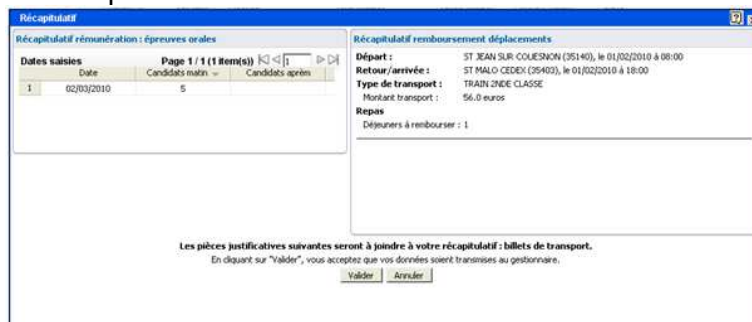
Récapitulatif

Récapitulatif rémunération : épreuves orales

Dates saisies

Page 1 / 1 (1 item(s))

1

| | Date | Candidats matin | Candidats après |
|---|---|---|---|
| 1 | 02/03/2010 | 5 | |

Récapitulatif remboursement déplacements

Départ : ST JEAN SUR COUESNON (35140), le 01/02/2010 à 08:00
Retour/arrivée : ST MALO CEDEX (35403), le 01/02/2010 à 18:00
Type de transport : TRAIN 2NDE CLASSE
Montant transport : 56.0 euros
Repas
Déjeuners à rembourser : 1

Les pièces justificatives suivantes seront à joindre à votre récapitulatif : billets de transport.
En cliquant sur "Valider", vous acceptez que vos données soient transmises au gestionnaire.

Valider Annuler